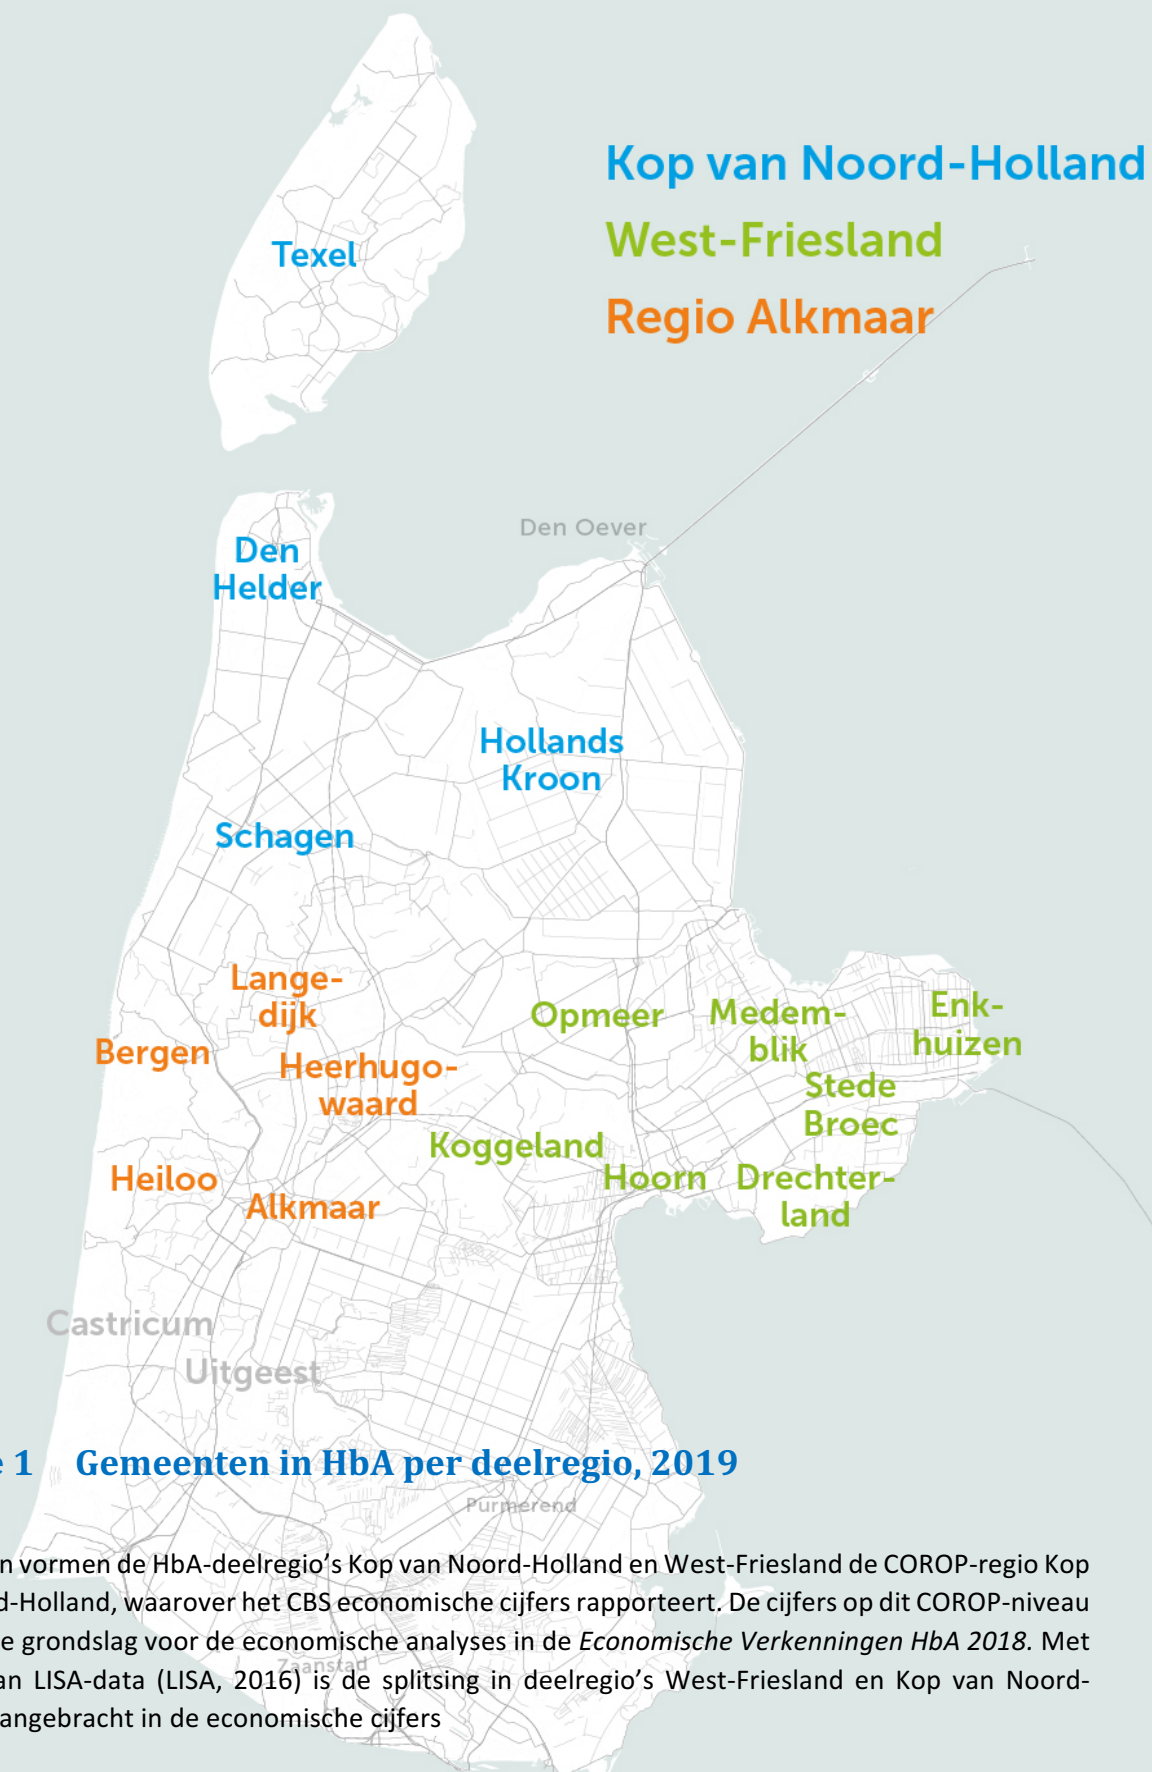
Kop van Noord-Holland
West-Friesland
Regio Alkmaar

Texel

Den Oever

Den Helder

Hollands Kroon

Schagen

Langedijk

Bergen

Heerhugowaard

Opmeer

Medemblik

Enkhuizen

Stede Broec

Koggeland

Hoorn

Drechterland

Heiloo

Alkmaar

Castricum

Uitgeest

e 1 Gemeenten in HbA per deelregio, 2019

Purmerend

Zaanstad

n vormen de HbA-deelregio's Kop van Noord-Holland en West-Friesland de COROP-regio Kop d-Holland, waarover het CBS economische cijfers rapporteert. De cijfers op dit COROP-niveau e grondslag voor de economische analyses in de *Economische Verkenningen HbA 2018.* Met an LISA-data (LISA, 2016) is de splitsing in deelregio's West-Friesland en Kop van Noord- angebracht in de economische cijfers